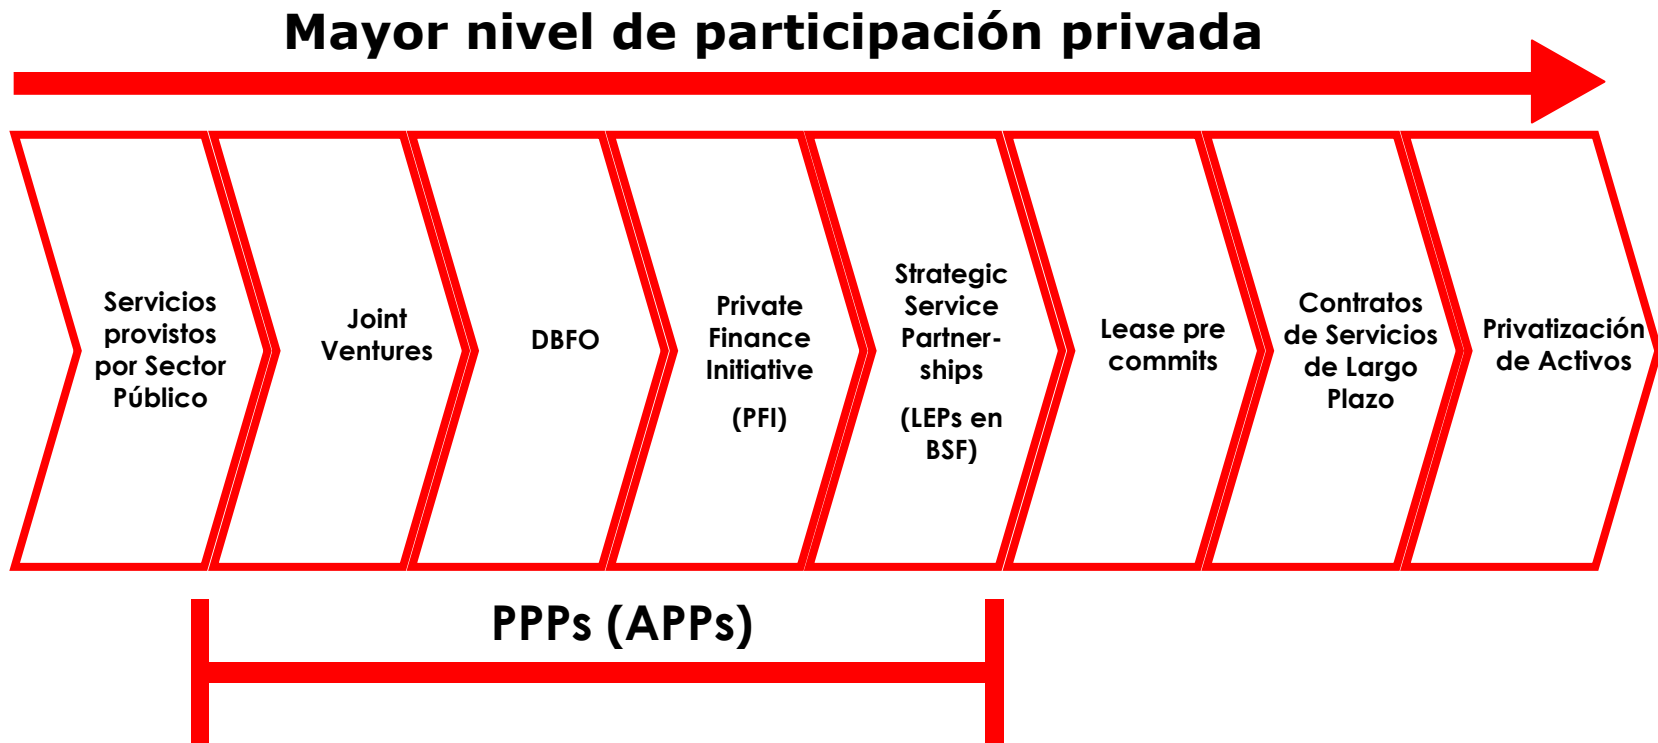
Mayor nivel de participación privada

Servicios provistos por Sector Público

Joint Ventures

DBFO

Private Finance Initiative

(PFI)

Strategic Service Partner-ships

(LEPs en BSF)

Lease pre commits

Contratos de Servicios de Largo Plazo

Privatización de Activos

PPPs (APPs)